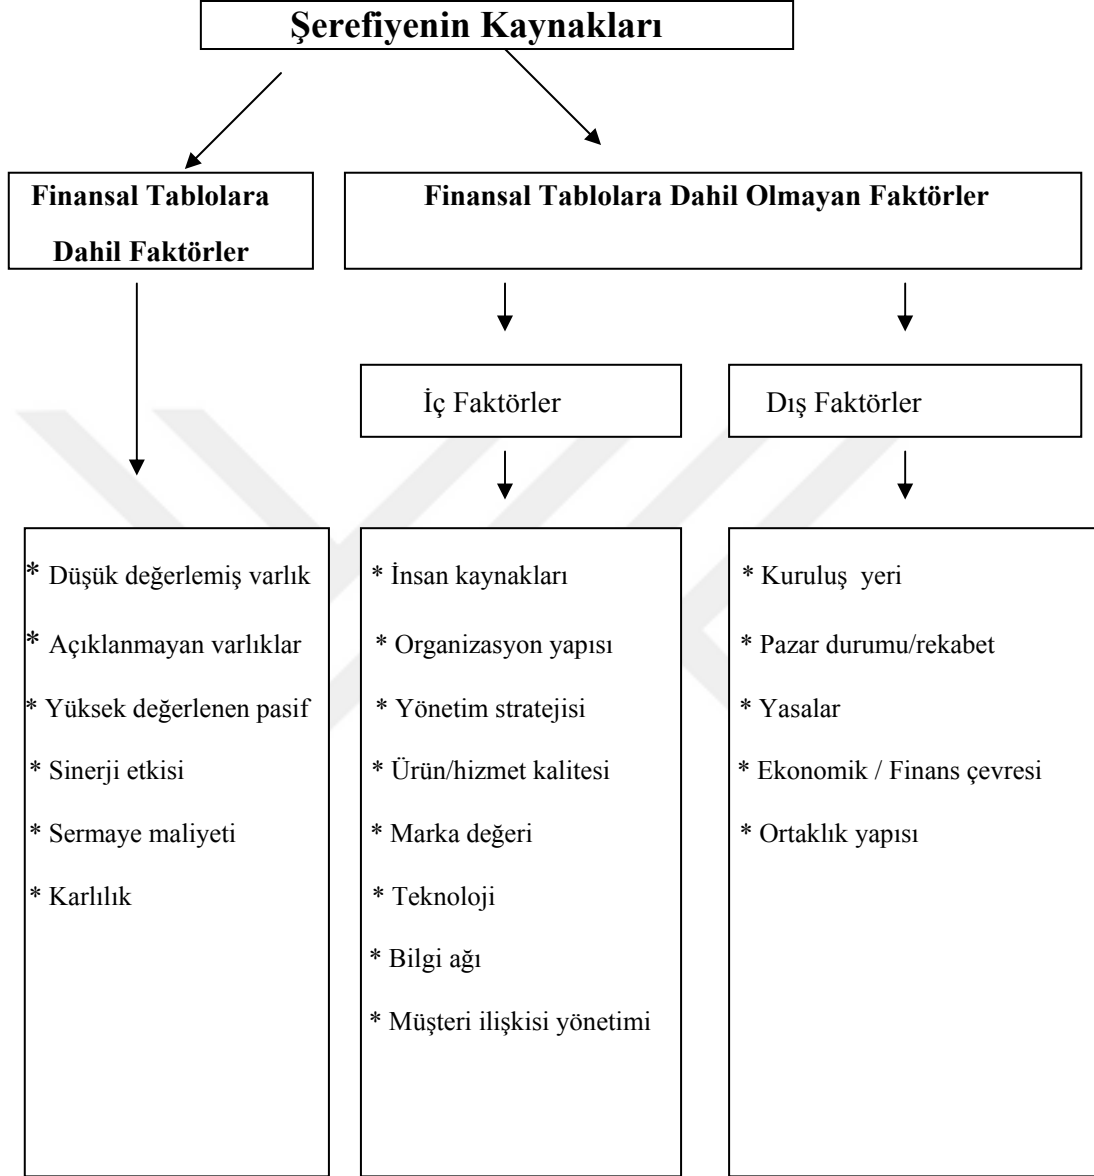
Şerefiyenin Kaynakları

Finansal Tablolara Dahil Faktörler

Finansal Tablolara Dahil Olmayan Faktörler

İç Faktörler

Dış Faktörler

* Düşük değerlemiş varlık
* Açıklanmayan varlıklar
* Yüksek değerlenen pasif
* Sinerji etkisi
* Sermaye maliyeti
* Karlılık

* İnsan kaynakları
* Organizasyon yapısı
* Yönetim stratejisi
* Ürün/hizmet kalitesi
* Marka değeri
* Teknoloji
* Bilgi ağı
* Müşteri ilişkisi yönetimi

* Kuruluş yeri
* Pazar durumu/rekabet
* Yasalar
* Ekonomik / Finans çevresi
* Ortaklık yapısı